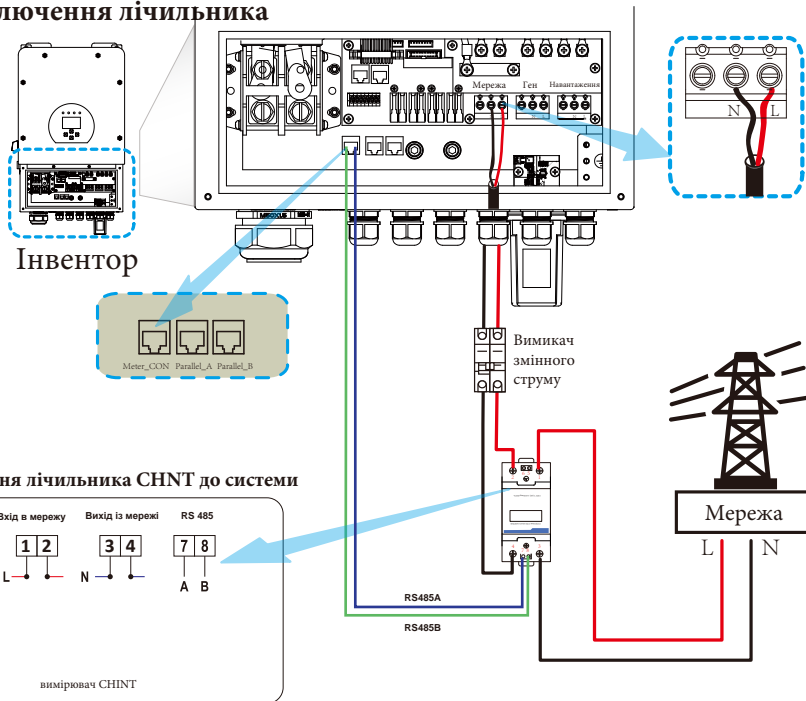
лючення лічильника

Інвентор

Мережа Ген Навантаження

N L

Meter_CON Parallel_A Parallel_B

Вимикач змінного струму

Мережа

L N

ня лічильника CHNT до системи

Вхід в мережу Вихід із мережі RS 485

1 2 3 4 7 8

L N A B

RS485A

RS485B

вимірювач CHINT